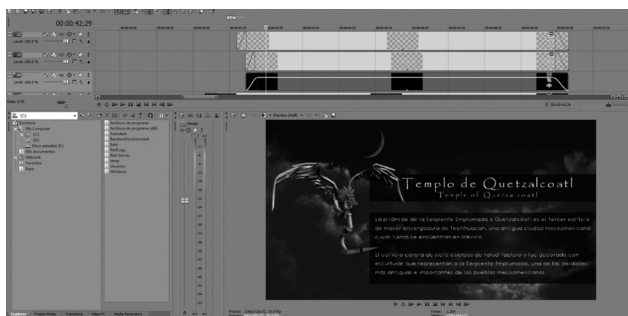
00:00:42:29

Templo de Quetzalcoatl
Temple of Quetzalcoatl

La pirámide de la Serpiente Emplumada a Quetzalcóatl es el tercer edificio de mayor envergadura de Teotihuacán, una antigua ciudad mesoamericana cuyas ruinas se encuentran en México.

El edificio consta de siete cuerpos de talud-tablero y fue decorado con esculturas que representan a la Serpiente Emplumada, una de las deidades más antiguas e importantes de los pueblos mesoamericanos.

Archivos de programa
Archivos de programa (x86)
Autodesk
Documents and Settings
Intel
PerfLogs
Users
Windows

My Computer
Network
Favorites
Desktop
Mis documentos

Explorer